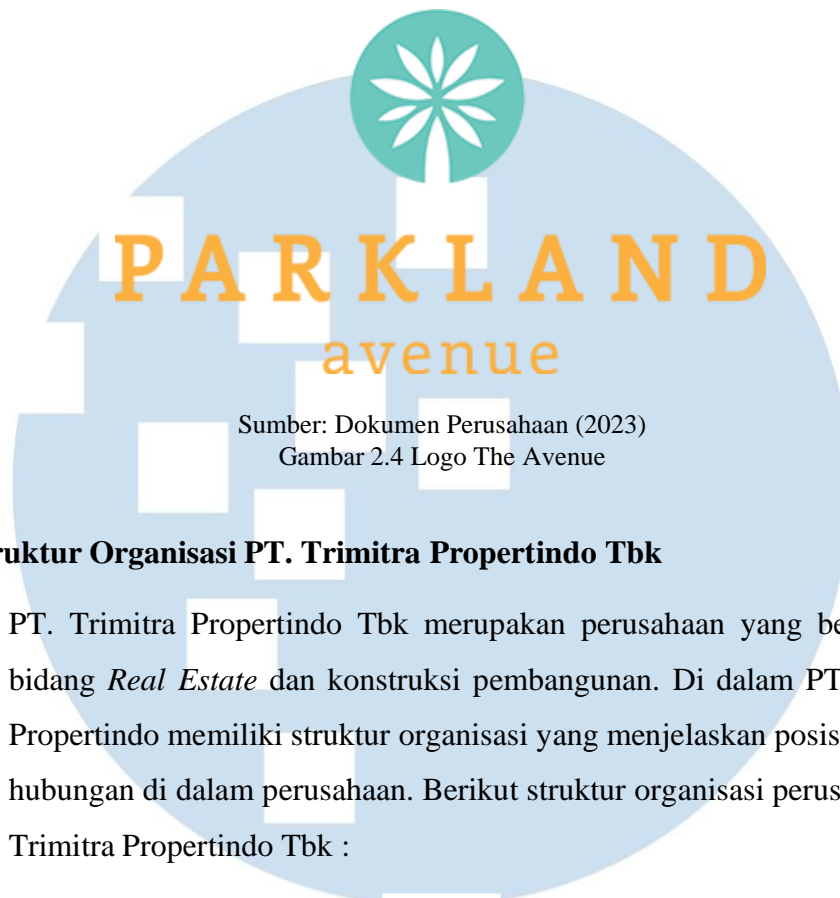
PARKLAND
avenue

Sumber: Dokumen Perusahaan (2023)
Gambar 2.4 Logo The Avenue

ruktur Organisasi PT. Trimitra Propertindo Tbk

PT. Trimitra Propertindo Tbk merupakan perusahaan yang be bidang *Real Estate* dan konstruksi pembangunan. Di dalam PT Propertindo memiliki struktur organisasi yang menjelaskan posis hubungan di dalam perusahaan. Berikut struktur organisasi perus Trimitra Propertindo Tbk :